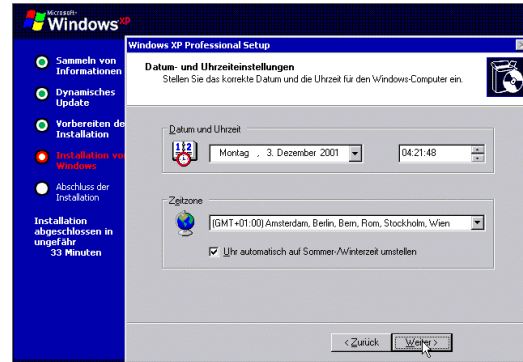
Microsoft Windows xp

Sammeln von Informationen

Dynamisches Update

Vorbereiten de Installation

Installation vo Windows

Abschluss der Installation

Installation abgeschlossen in ungefähr 33 Minuten

Windows XP Professional Setup

Datum- und Uhrzeiteinstellungen

Stellen Sie das korrekte Datum und die Uhrzeit für den Windows-Computer ein.

Datum und Uhrzeit

12

Montag , 3. Dezember 2001

04:21:48

Zeitzone

(GMT+01:00) Amsterdam, Berlin, Bern, Rom, Stockholm, Wien

Uhr automatisch auf Sommer-/Winterzeit umstellen

< Zurück

Weiter >